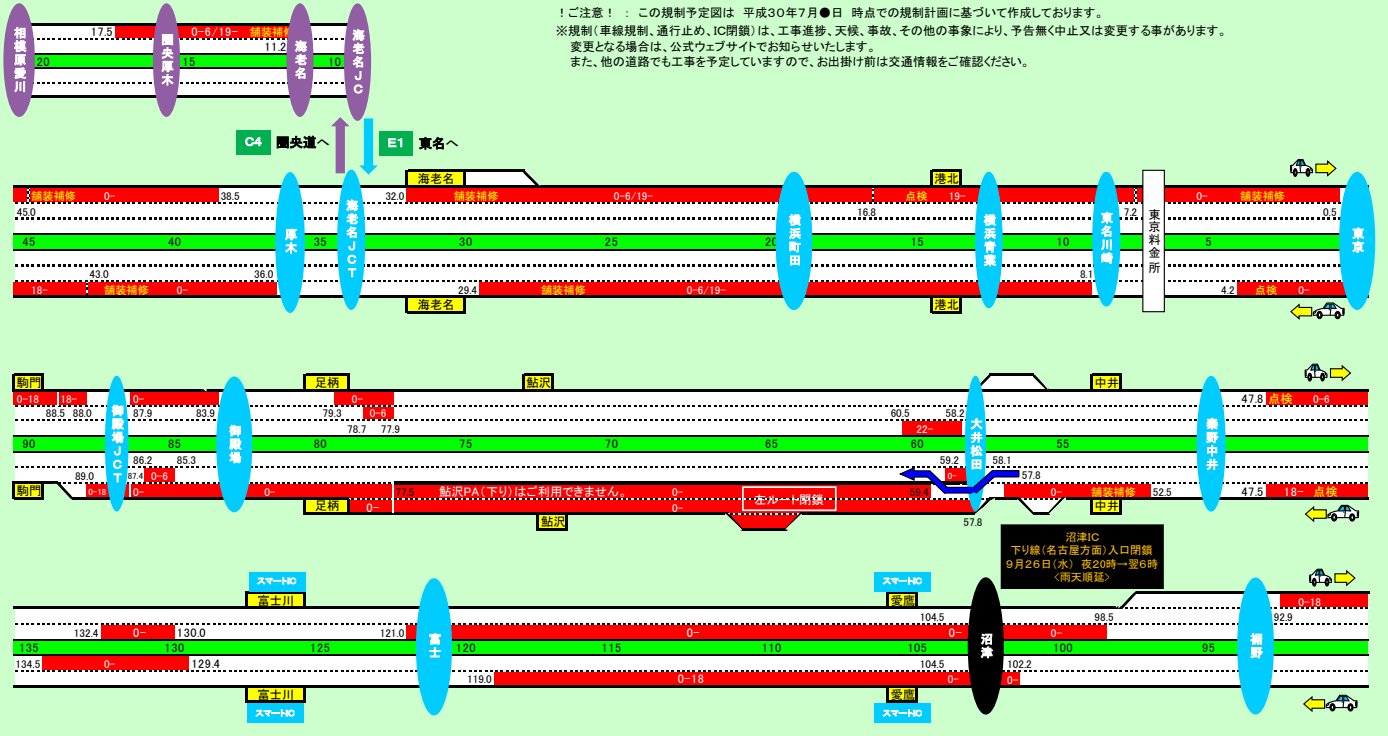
！ご注意！ ： この規制予定図は 平成30年7月●日 時点での規制計画に基づいて作成しております。
※規制（車線規制、通行止め、IC閉鎖）は、工事進捗、天候、事故、その他の事象により、予告無く中止又は変更する事があります。
変更となる場合は、公式ウェブサイトでお知らせいたします。
また、他の道路でも工事を予定していますので、お出掛け前は交通情報をご確認ください。

相模原愛川 17.5 0-6/19- 舗装補修 圏央厚木 11.2 海老名 海老名JC 20 15 10

C4 圏央道へ E1 東名へ

海老名 港北
舗装補修 0- 38.5 32.0 舗装補修 0-6/19- 点検 19- 0- 舗装補修
45.0 16.8 7.2 0.5
45 40 厚木 35 海老名JCT 30 25 横浜町田 20 15 横浜青葉 10 東名川崎 東京料金所 5 東京
43.0 36.0 8.1
18- 舗装補修 0- 29.4 舗装補修 0-6/19- 4.2 点検 0-
海老名 港北

駒門 足柄 鮎沢 中井
0-18 18- 0- 0- 0-6 47.8 点検 0-6
88.5 88.0 87.9 83.9 79.3 78.7 77.9 60.5 58.2
御殿場JCT 御殿場 大井松田 秦野中井
90 85 80 75 70 65 60 22- 55
89.0 86.2 85.3 59.2 58.1
87.4 0-6 0- 57.8
駒門 0-18 0- 0- 77.5 鮎沢PA（下り）はご利用できません。 0- 左ルート閉鎖 59.4 0- 舗装補修 52.5 47.5 18- 点検
足柄 0- 0- 中井
鮎沢 57.8

沼津IC
下り線（名古屋方面）入口閉鎖
9月26日（水） 夜20時→翌6時
＜雨天順延＞

スマートIC 富士川 スマートIC 愛鷹 0-18
132.4 0- 130.0 121.0 0- 104.5 0- 98.5 0- 92.9
富士 沼津 裾野
135 130 125 120 115 110 105 100 95
134.5 0- 129.4 119.0 0-18 104.5 0- 102.2 0-
富士川 スマートIC 愛鷹 スマートIC